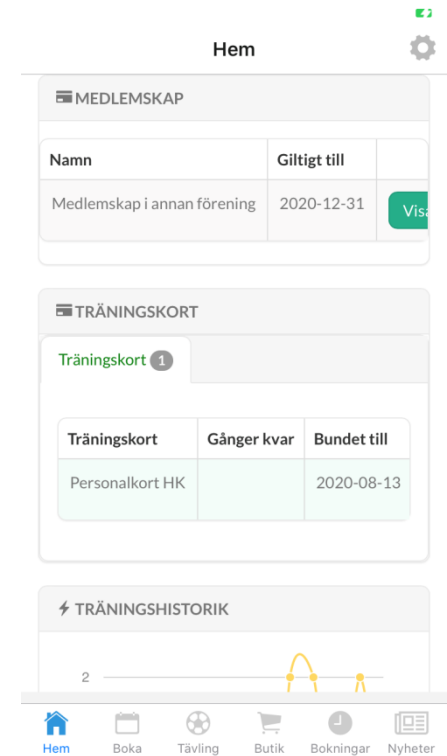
Hem

MEDLEMSKAP

| Namn | Giltigt till | |
|---|---|---|
| Medlemskap i annan förening | 2020-12-31 | Visa |

TRÄNINGSKORT

Träningskort 1

| Träningskort | Gånger kvar | Bundet till |
|---|---|---|
| Personalkort HK | | 2020-08-13 |

TRÄNINGSHISTORIK

2

Hem Boka Tävling Butik Bokningar Nyheter